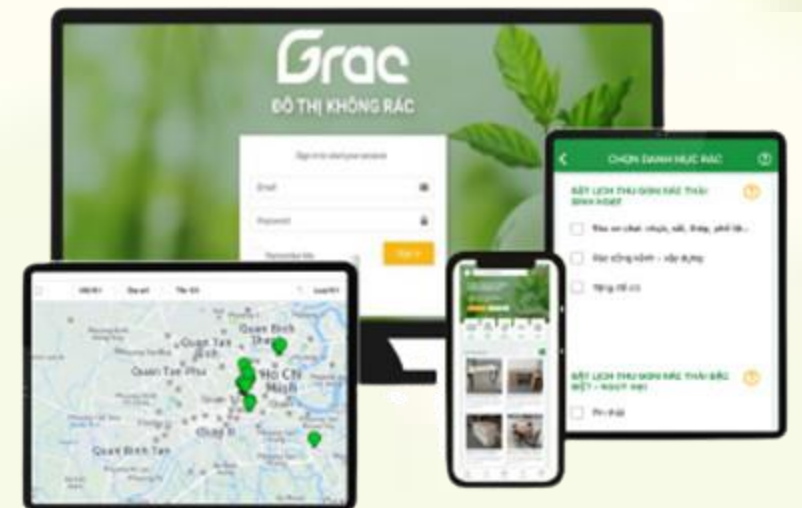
Grac
ĐÔ THỊ KHÔNG RÁC

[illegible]
Email
Password
Remember Me
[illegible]

CHỌN DANH MỤC RÁC
ĐẶT LỊCH THU GOM RÁC THẢI SINH HOẠT
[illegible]
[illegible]
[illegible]
ĐẶT LỊCH THU GOM RÁC THẢI ĐẶC BIỆT - NGUY HẠI
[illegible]

Quận Bình Thạnh
Quận Tân Bình
Quận Tân Phú
Hồ Chí Minh
Quận 8
Quận Bình Tân